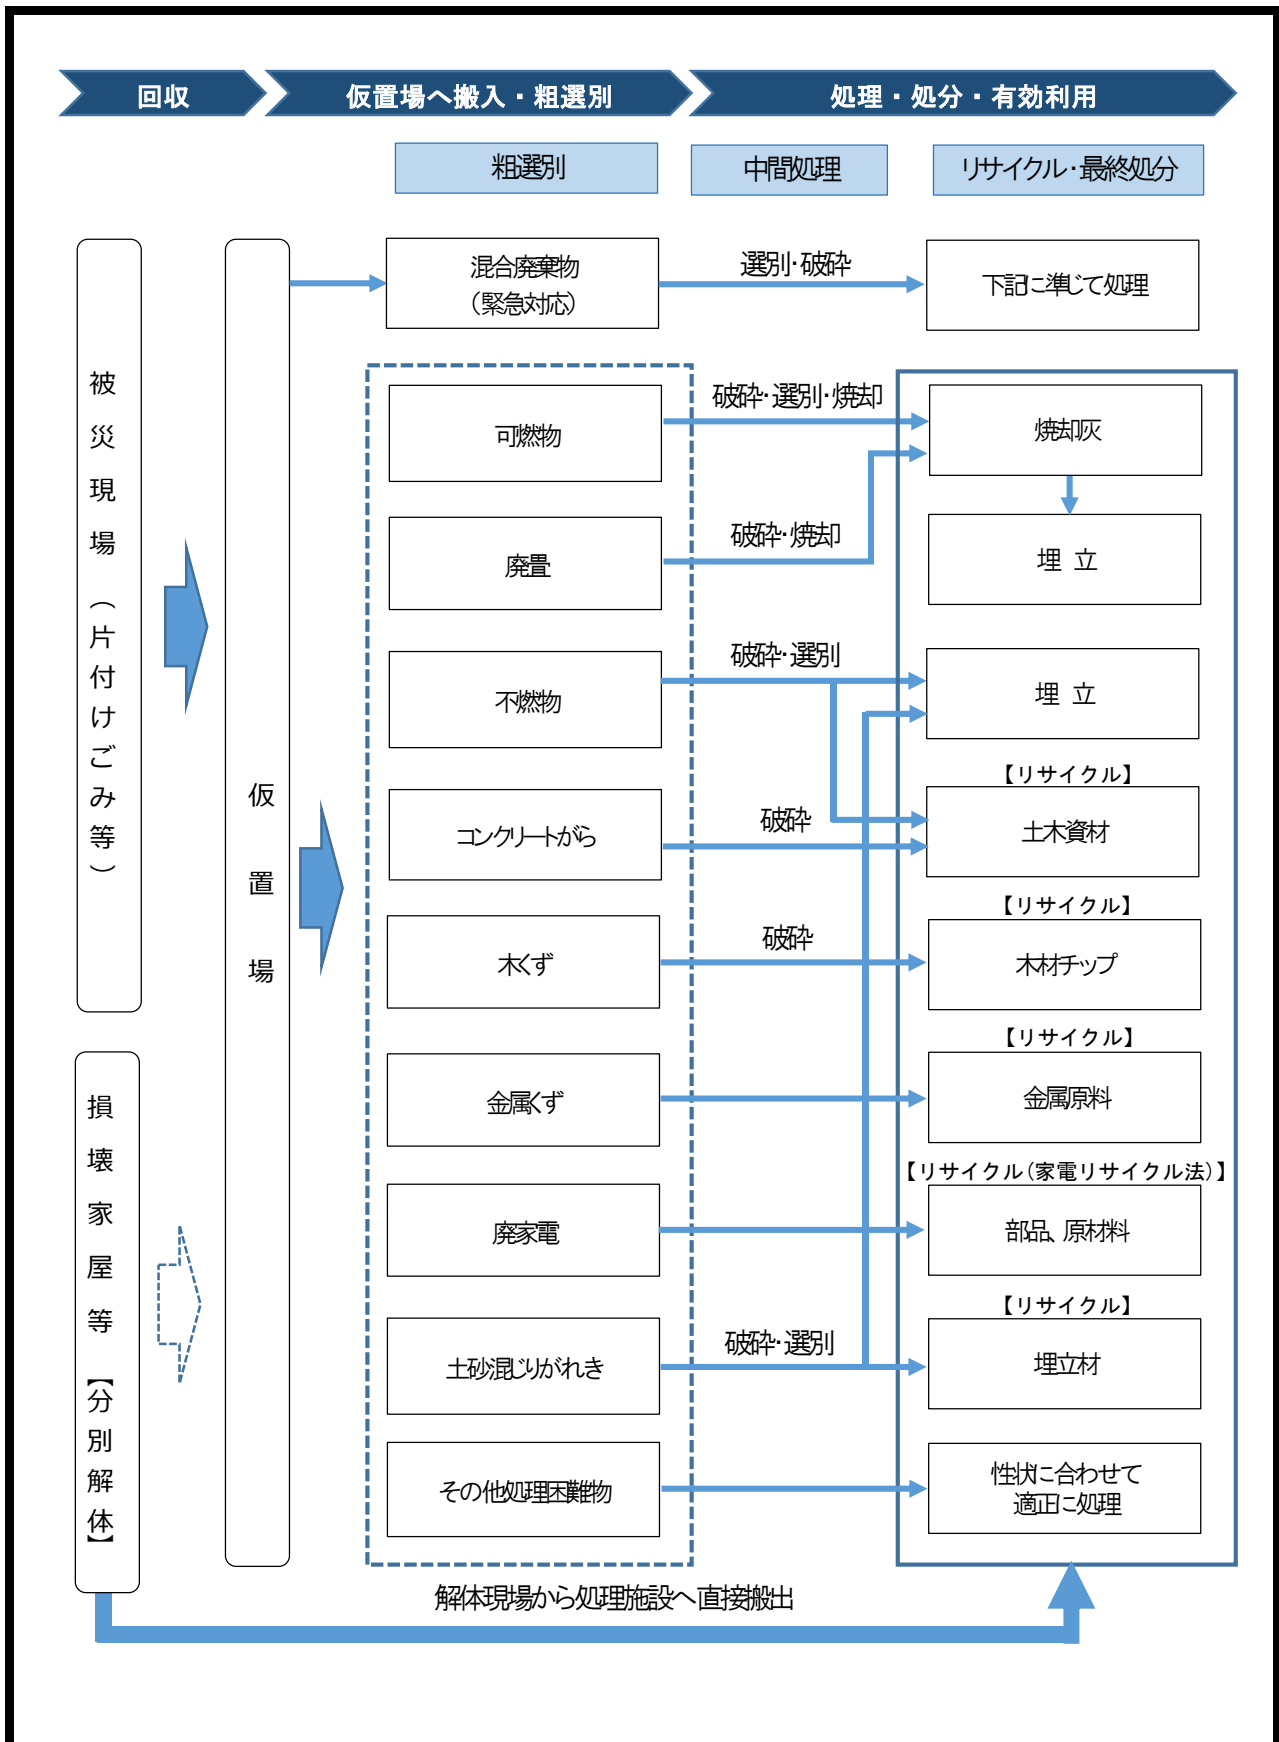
回収

仮置場へ搬入・粗選別

処理・処分・有効利用

粗選別

中間処理

リサイクル･最終処分

被災現場（片付けごみ等）

損壊家屋等【分別解体】

仮置場

混合廃棄物（緊急対応）

選別･破砕

下記に準じて処理

可燃物

破砕･選別･焼却

焼却灰

廃畳

破砕･焼却

埋 立

不燃物

破砕･選別

埋 立

【リサイクル】

コンクリートがら

破砕

土木資材

【リサイクル】

木くず

破砕

木材チップ

【リサイクル】

金属くず

金属原料

【リサイクル（家電リサイクル法）】

廃家電

部品、原材料

【リサイクル】

土砂混じりがれき

破砕･選別

埋立材

その他処理困難物

性状に合わせて適正に処理

解体現場から処理施設へ直接搬出